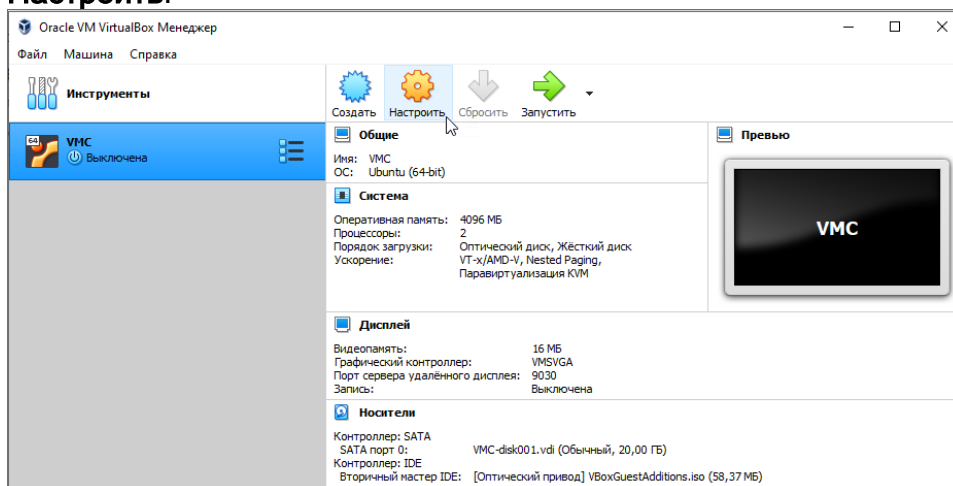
Настроить.

Oracle VM VirtualBox Менеджер

Файл Машина Справка

Инструменты

Создать Настроить Сбросить Запустить

VMC
Выключена

Общие

Имя: VMC
ОС: Ubuntu (64-bit)

Система

Оперативная память: 4096 МБ
Процессоры: 2
Порядок загрузки: Оптический диск, Жёсткий диск
Ускорение: VT-x/AMD-V, Nested Paging, Паравиртуализация KVM

Превью

VMC

Дисплей

Видеопамять: 16 МБ
Графический контроллер: VMSVGA
Порт сервера удалённого дисплея: 9030
Запись: Выключена

Носители

Контроллер: SATA
SATA порт 0: VMC-disk001.vdi (Обычный, 20,00 ГБ)
Контроллер: IDE
Вторичный мастер IDE: [Оптический привод] VBoxGuestAdditions.iso (58,37 МБ)